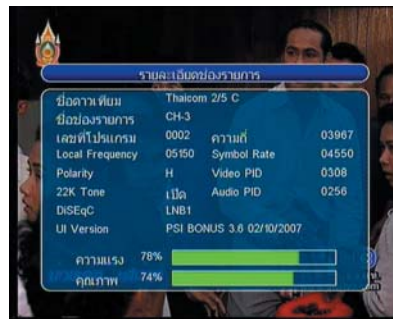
รายละเอียดช่องรายการ

| ชื่อดาวเทียม | Thaicom 2/5 C | | |
|---|---|---|---|
| ชื่อช่องรายการ | CH-3 | | |
| เลขที่โปรแกรม | 0002 | ความถี่ | 03967 |
| Local Frequency | 05150 | Symbol Rate | 04550 |
| Polarity | H | Video PID | 0308 |
| 22K Tone | เปิด | Audio PID | 0256 |
| DiSEqC | LNB1 | | |
| UI Version | PSI BONUS 3.6 02/10/2007 | | |

ความแรง 78%
คุณภาพ 74%